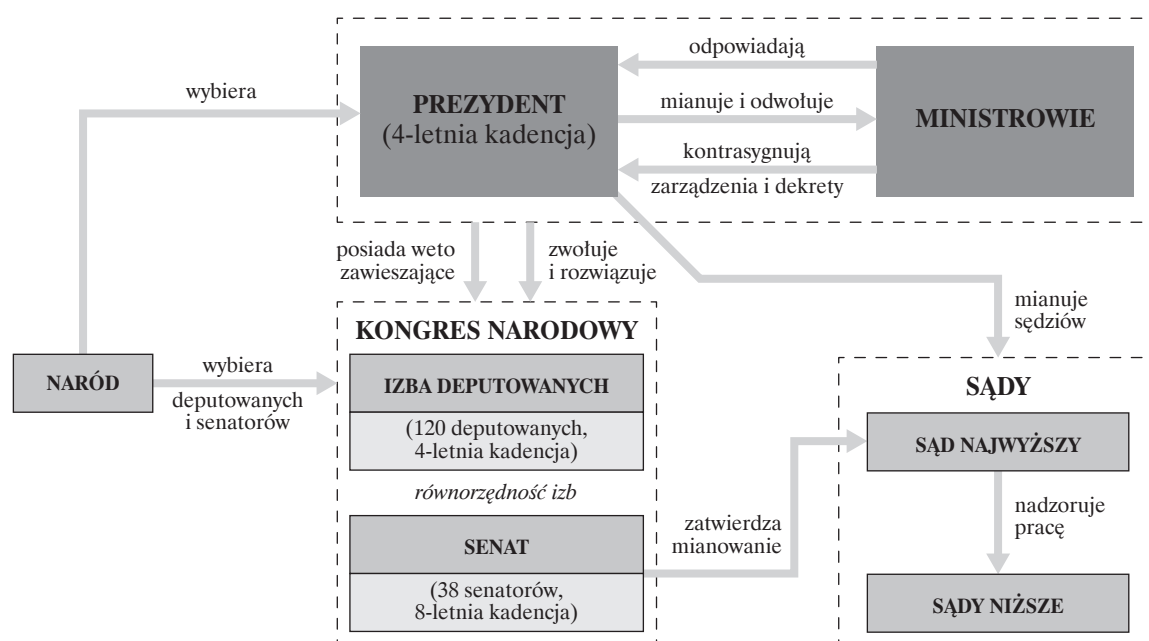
wybiera

PREZYDENT
(4-letnia kadencja)

odpowiadają

mianuje i odwołuje

kontrasygnują
zarządzenia i dekrety

MINISTROWIE

posiada weto zawieszające

zwołuje i rozwiązuje

mianuje sędziów

KONGRES NARODOWY

NARÓD

wybiera
deputowanych i senatorów

IZBA DEPUTOWANYCH

(120 deputowanych, 4-letnia kadencja)

równorzędność izb

SENAT

(38 senatorów, 8-letnia kadencja)

zatwierdza mianowanie

SĄDY

SĄD NAJWYŻSZY

nadzoruje pracę

SĄDY NIŻSZE